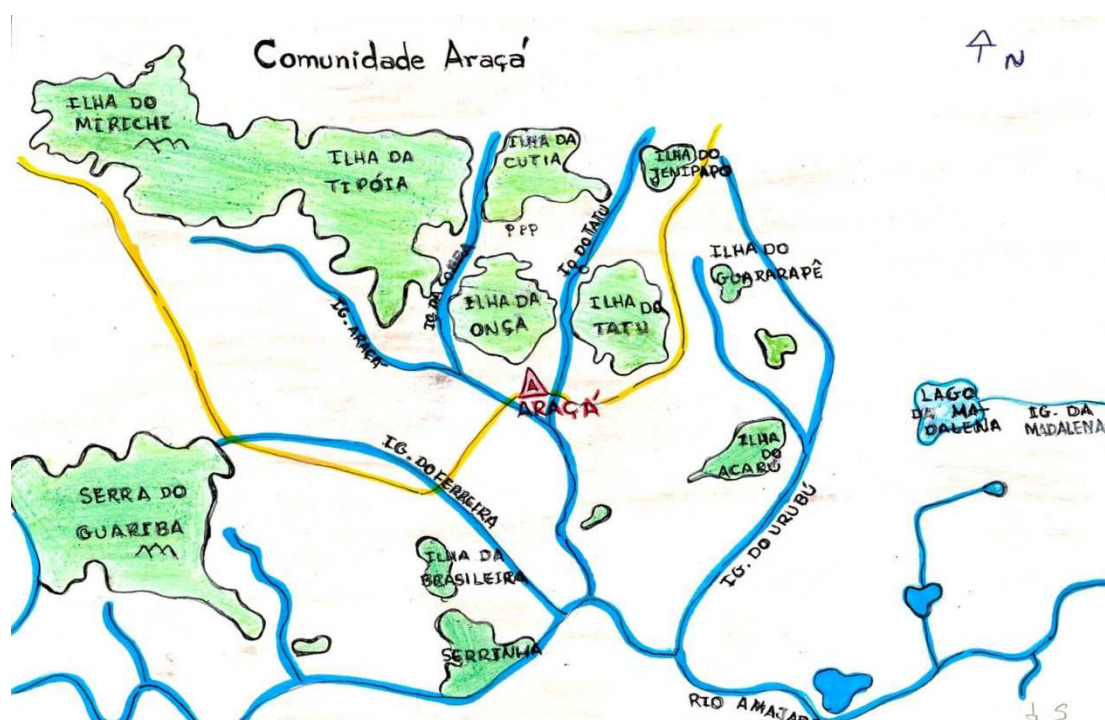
Comunidade Araçá

N

ILHA DO MIRICHI

ILHA DA TIPÓIA

ILHA DA CUTIA

PPP

ILHA DO JENIPAPO

IG. DA COBRA

IG. DO TATU

ILHA DO GUARARAPÊ

IG. ARARA

ILHA DA ONÇA

ILHA DO TATU

ARAÇÁ

LAGO DA MADALENA

IG. DA MADALENA

ILHA DO ACARÚ

IG. DO FERREIRA

SERRA DO GUARIBA

IG. DO URUBÚ

ILHA DA BRASILEIRA

SERRINHA

RIO AMAJAR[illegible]

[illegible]